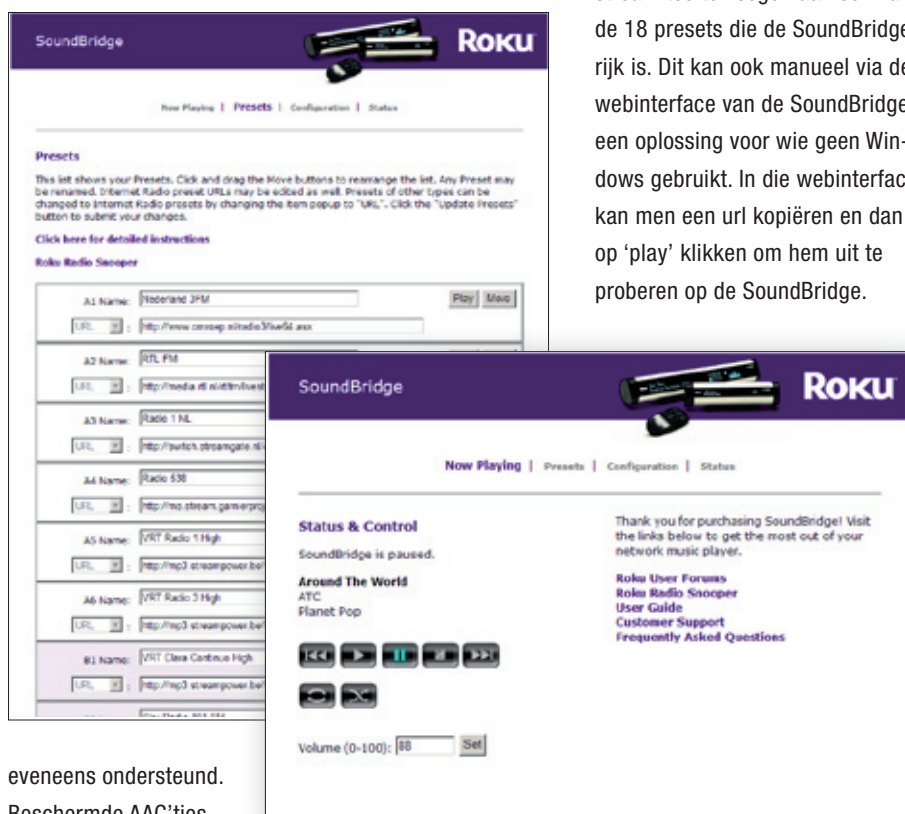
de 18 presets die de SoundBridge rijk is. Dit kan ook manueel via de webinterface van de SoundBridge een oplossing voor wie geen Windows gebruikt. In die webinterfac kan men een url kopiëren en dan op 'play' klikken om hem uit te proberen op de SoundBridge.

SoundBridge

Roku

Now Playing | Presets | Configuration | Status

Presets

This list shows your Presets. Click and drag the Move buttons to rearrange the list. Any Preset may be renamed. Internet Radio preset URLs may be edited as well. Presets of other types can be changed to Internet Radio presets by changing the item popup to "URL". Click the "Update Presets" button to submit your changes.

Click here for detailed instructions

Roku Radio Snooper

A1 Name: Nederland 3FM Play Move
URL : http://www.omroep.nl/radio3/live56.asx

A2 Name: RTL FM
URL : http://media.rtl.nl/rtlfm/livest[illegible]

A3 Name: Radio 1 NL
URL : http://switch.streamgate.nl/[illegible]

A4 Name: Radio 538
URL : http://mp.stream.garnierpro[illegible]

A5 Name: VRT Radio 1 High
URL : http://mp3.streampower.be/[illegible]

A6 Name: VRT Radio 3 High
URL : http://mp3.streampower.be/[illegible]

B1 Name: VRT Clara Continuo High
URL : http://mp3.streampower.be/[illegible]

SoundBridge

Roku

Now Playing | Presets | Configuration | Status

Status & Control

SoundBridge is paused.

Around The World
ATC
Planet Pop

Volume (0-100): 88 Set

Thank you for purchasing SoundBridge! Visit the links below to get the most out of your network music player.

Roku User Forums
Roku Radio Snooper
User Guide
Customer Support
Frequently Asked Questions

eveneens ondersteund. Beschermde AAC'tjes